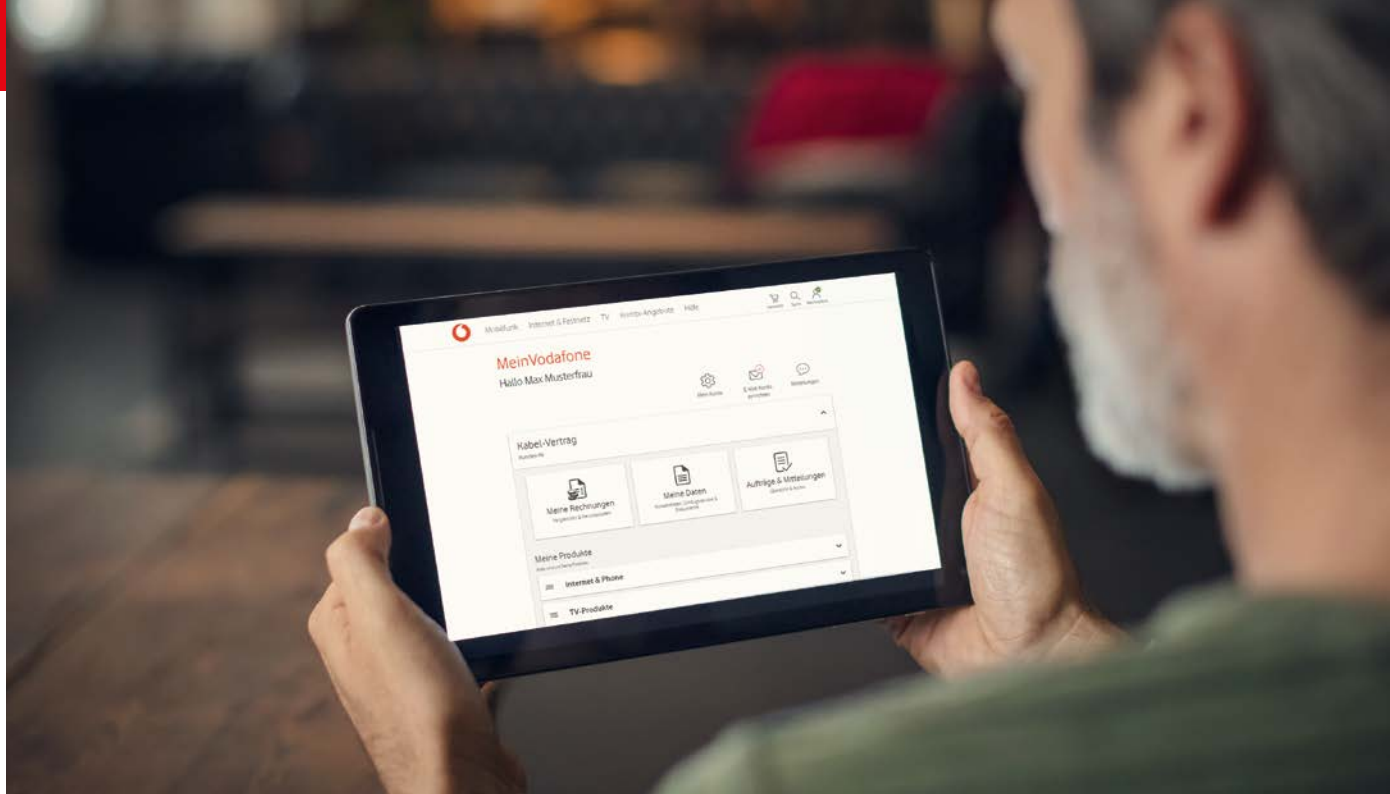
Mobilfunk Internet & Festnetz TV Kombi-Angebote Hilfe

MeinVodafone
Hallo Max Musterfrau

Mein Konto
E-Mail-Konto einrichten
Mitteilungen

Kabel-Vertrag
Kunden-Nr.

Meine Rechnungen
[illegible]

Meine Daten
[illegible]

Aufträge & Mitteilungen
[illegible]

Meine Produkte
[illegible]

Internet & Phone

TV-Produkte